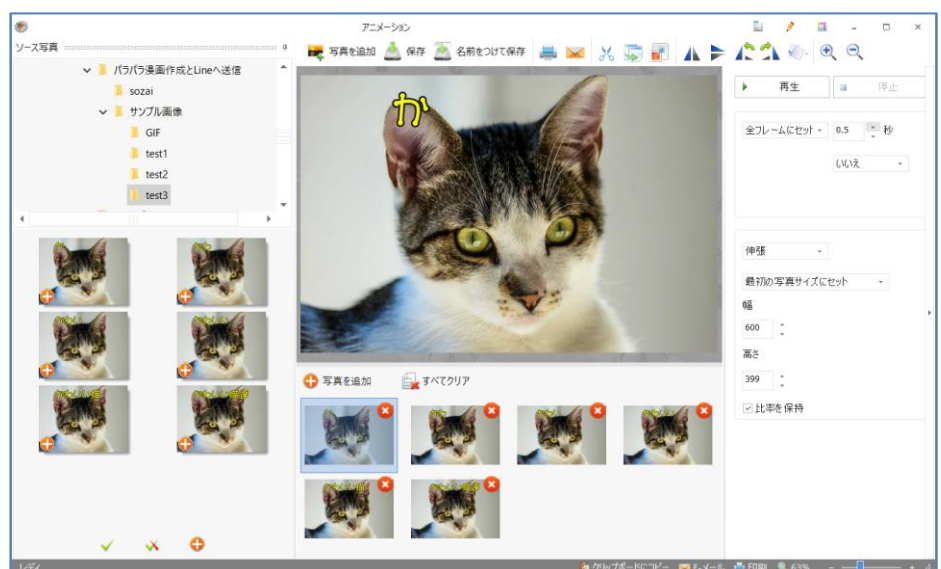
アニメーション

ソース写真

パラパラ漫画作成とLineへ送信
sozai
サンプル画像
GIF
test1
test2
test3

写真を追加　保存　名前をつけて保存

か

写真を追加　すべてクリア

再生　停止

全フレームにセット　0.5　秒

いいえ

伸張

最初の写真サイズにセット

幅

600

高さ

399

比率を保持

レディ　クリップボードにコピー　Eメール　印刷　63%